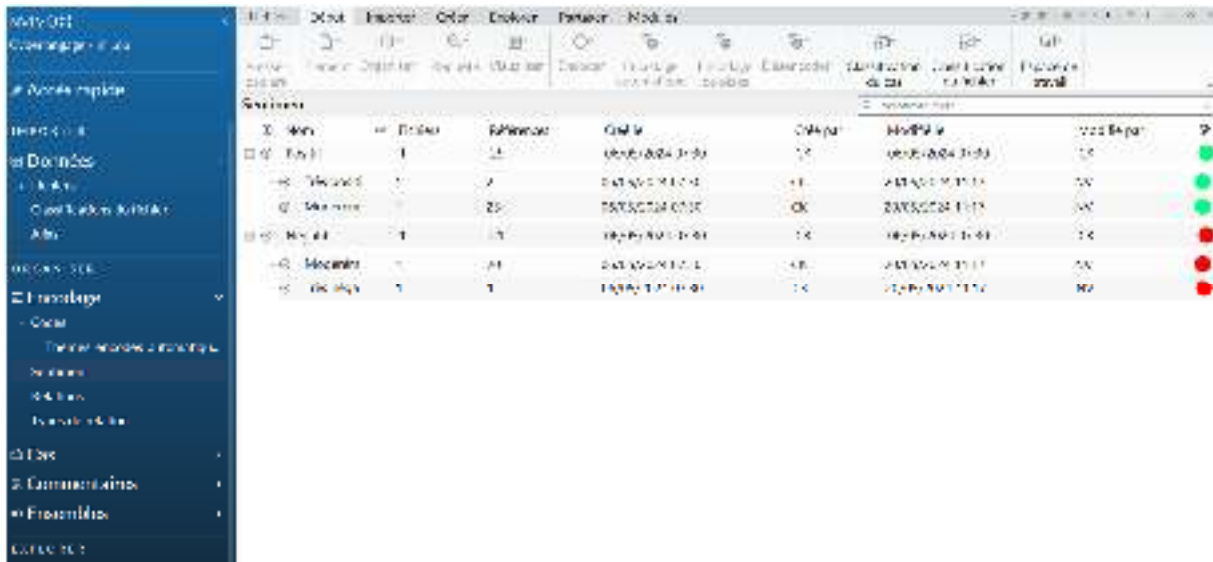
Accès rapide

Données

Classifications d'attributs

Encodage

Codes

Sections

Relations

Fichiers

Commentaires

Ensembles

Fichier Début Importer Créer Explorer Partager Modules

Sections

| Nom | Fichiers | Références | Créé le | Créé par | Modifié le | Modifié par |
|---|---|---|---|---|---|---|
| Positif | 1 | 25 | | | | |
| | | 2 | | | | |
| | | 25 | | CK | | |
| Négatif | 1 | 13 | | | | |
| Mécanisme | | 11 | | | | |
| | 1 | 1 | | | | |